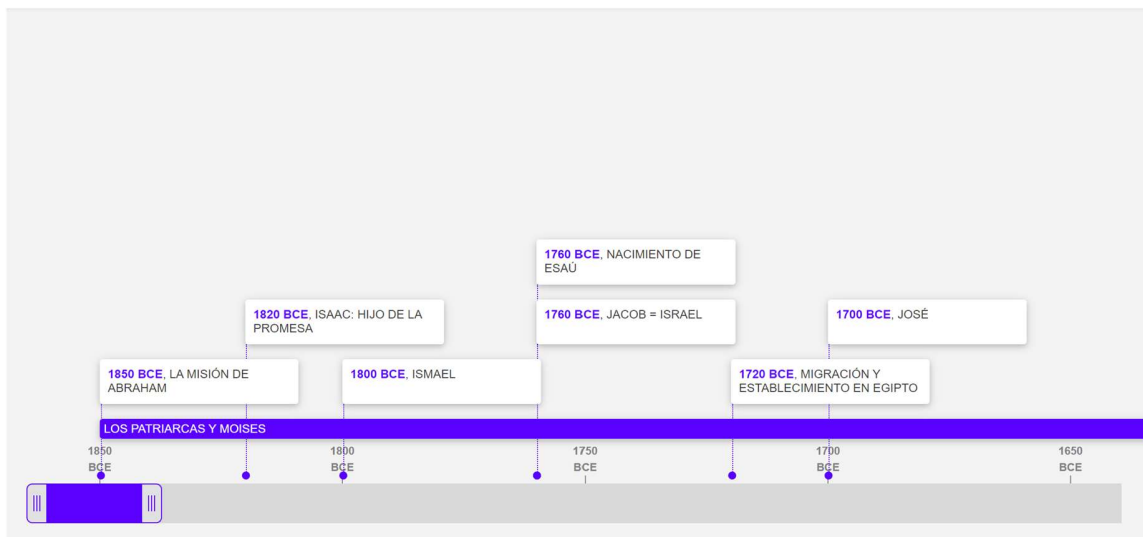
1760 BCE, NACIMIENTO DE ESAÚ

1820 BCE, ISAAC: HIJO DE LA PROMESA

1760 BCE, JACOB = ISRAEL

1700 BCE, JOSÉ

1850 BCE, LA MISIÓN DE ABRAHAM

1800 BCE, ISMAEL

1720 BCE, MIGRACIÓN Y ESTABLECIMIENTO EN EGIPTO

LOS PATRIARCAS Y MOISES

1850 BCE

1800 BCE

1750 BCE

1700 BCE

1650 BCE